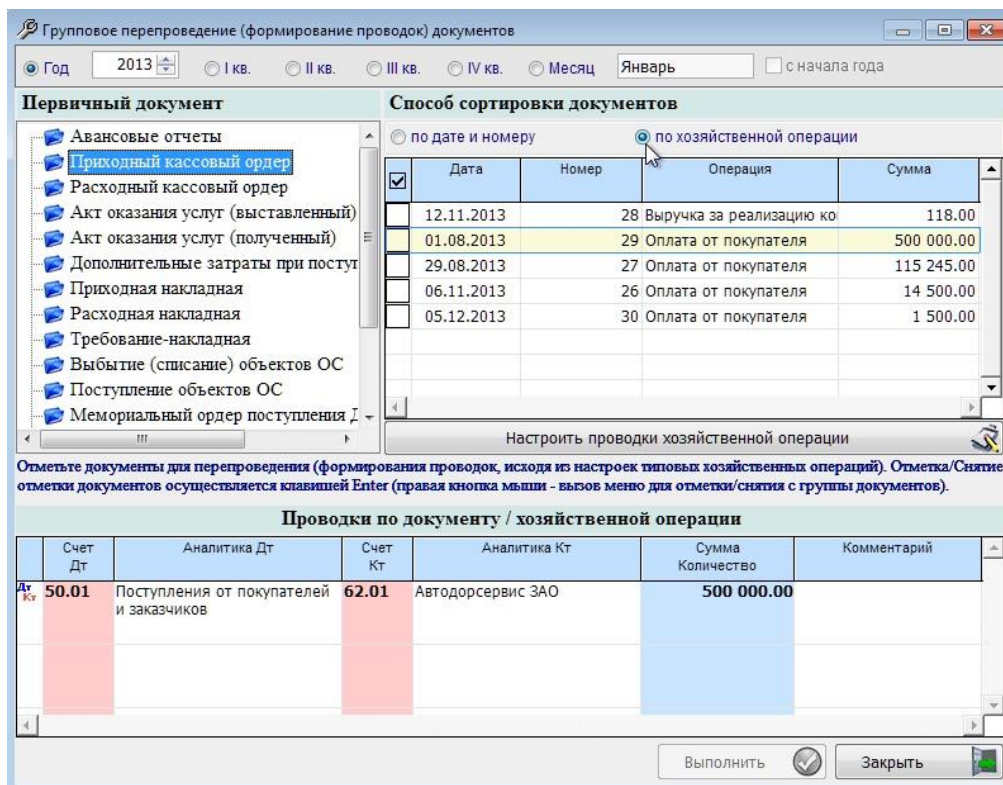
Групповое перепроведение (формирование проводок) документов

Год 2013 I кв. II кв. III кв. IV кв. Месяц Январь с начала года

Первичный документ

Авансовые отчеты
Приходный кассовый ордер
Расходный кассовый ордер
Акт оказания услуг (выставленный)
Акт оказания услуг (полученный)
Дополнительные затраты при постут
Приходная накладная
Расходная накладная
Требование-накладная
Выбытие (списание) объектов ОС
Поступление объектов ОС
Мемориальный ордер поступления Д

Способ сортировки документов

по дате и номеру по хозяйственной операции

| | Дата | Номер | Операция | Сумма |
|---|---|---|---|---|
| | 12.11.2013 | 28 | Выручка за реализацию ко | 118.00 |
| | 01.08.2013 | 29 | Оплата от покупателя | 500 000.00 |
| | 29.08.2013 | 27 | Оплата от покупателя | 115 245.00 |
| | 06.11.2013 | 26 | Оплата от покупателя | 14 500.00 |
| | 05.12.2013 | 30 | Оплата от покупателя | 1 500.00 |

Настроить проводки хозяйственной операции

Отметьте документы для перепроведения (формирования проводок, исходя из настроек типовых хозяйственных операций). Отметка/Снятие отметки документов осуществляется клавишей Enter (правая кнопка мыши - вызов меню для отметки/снятия с группы документов).

Проводки по документу / хозяйственной операции

| | Счет Дт | Аналитика Дт | Счет Кт | Аналитика Кт | Сумма Количество | Комментарий |
|---|---|---|---|---|---|---|
| Дт Кт | 50.01 | Поступления от покупателей и заказчиков | 62.01 | Автодорсервис ЗАО | 500 000.00 | |

Выполнить Закрыть